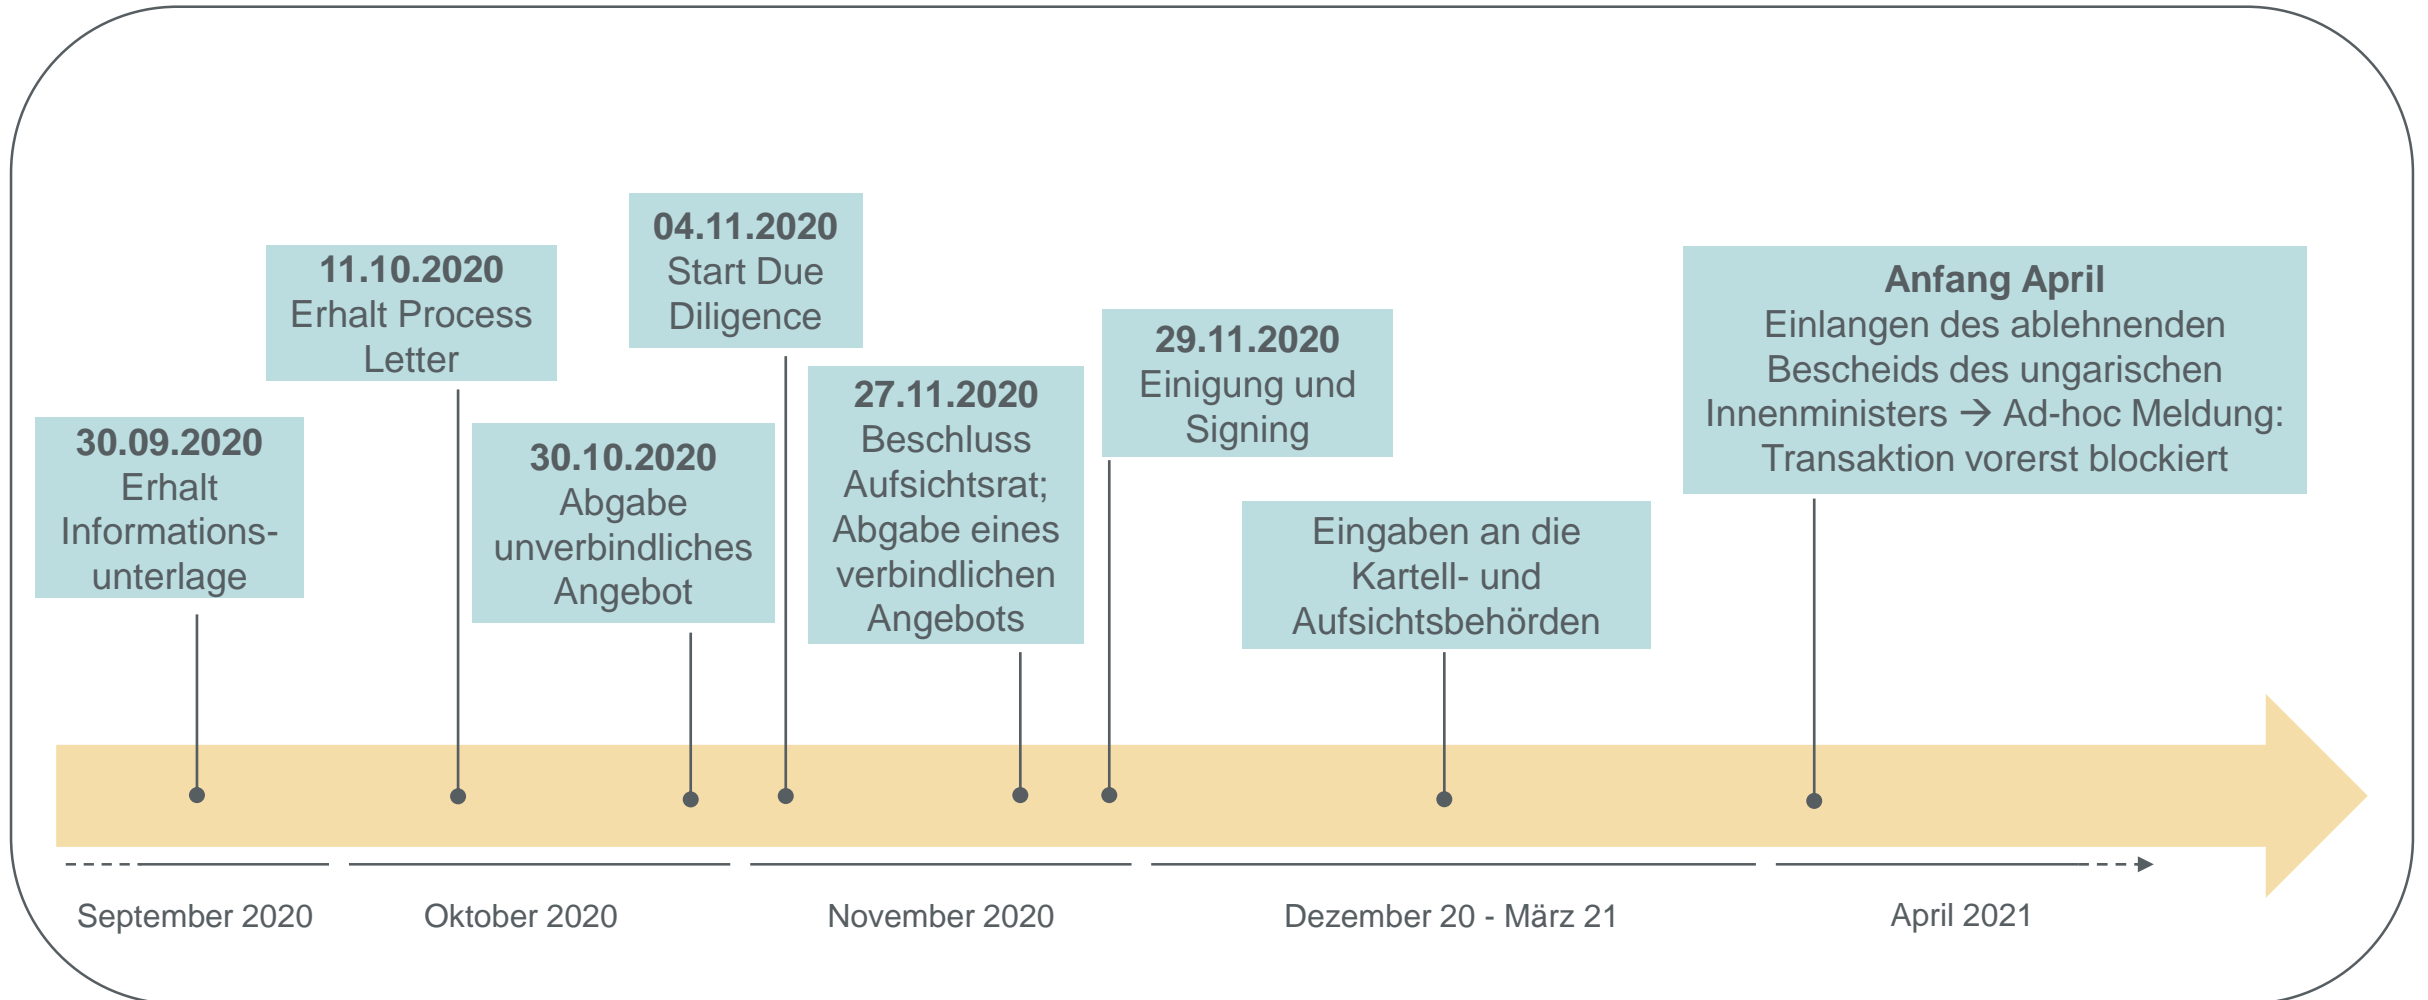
30.09.2020
Erhalt Informations-unterlage

11.10.2020
Erhalt Process Letter

30.10.2020
Abgabe unverbindliches Angebot

04.11.2020
Start Due Diligence

27.11.2020
Beschluss Aufsichtsrat; Abgabe eines verbindlichen Angebots

29.11.2020
Einigung und Signing

Eingaben an die Kartell- und Aufsichtsbehörden

Anfang April
Einlangen des ablehnenden Bescheids des ungarischen Innenministers → Ad-hoc Meldung: Transaktion vorerst blockiert

September 2020

Oktober 2020

November 2020

Dezember 20 - März 21

April 2021